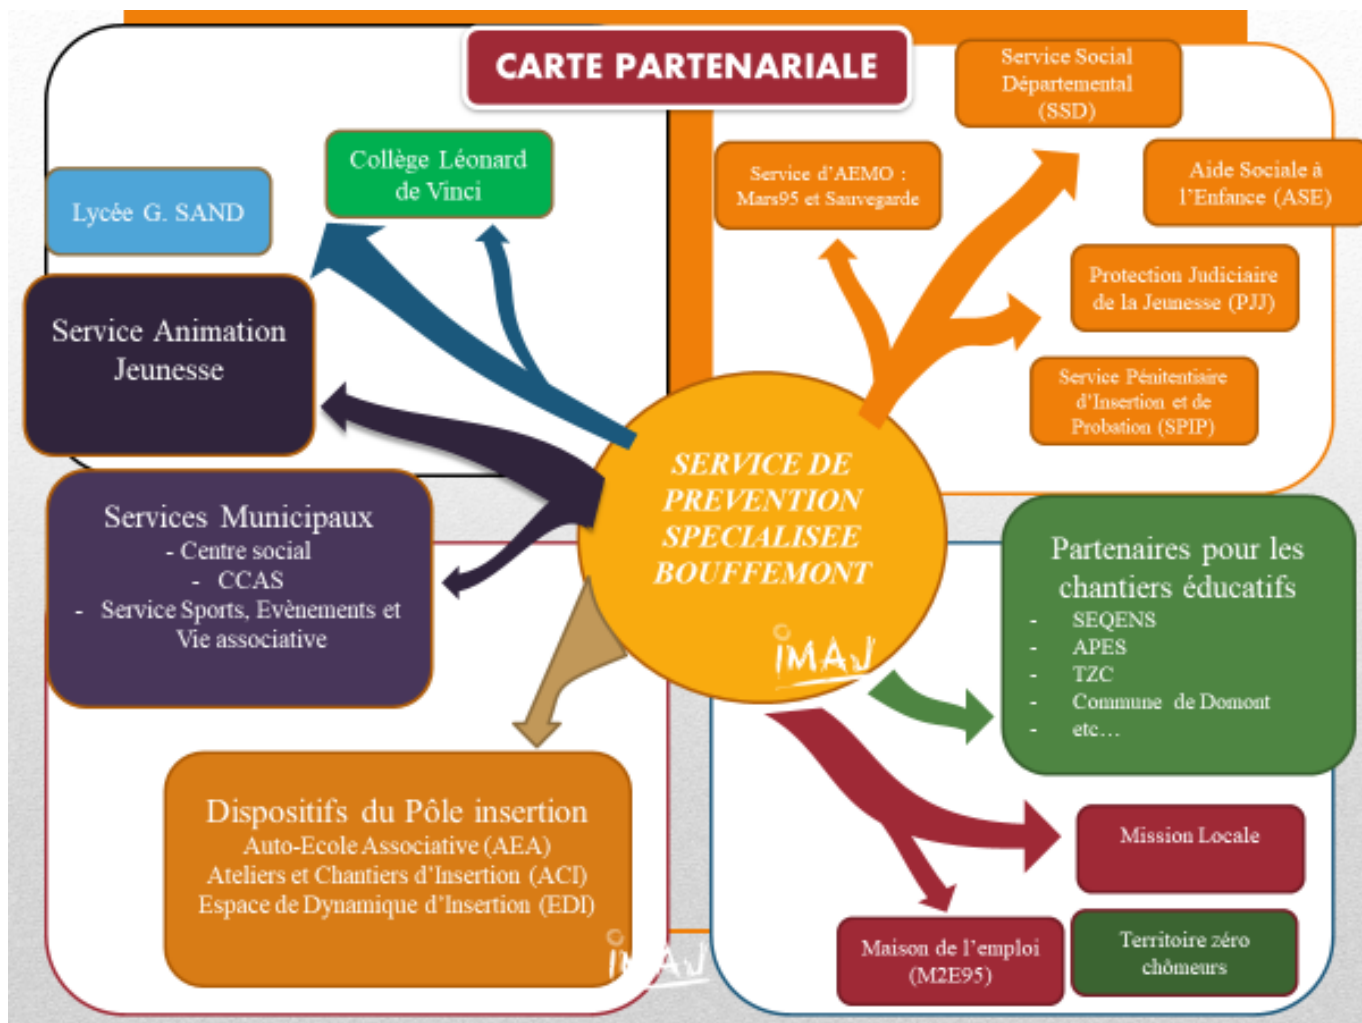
CARTE PARTENARIALE

Service Social Départemental (SSD)

Collège Léonard de Vinci

Lycée G. SAND

Service d'AEMO : Mars95 et Sauvegarde

Aide Sociale à l'Enfance (ASE)

Protection Judiciaire de la Jeunesse (PJJ)

Service Pénitentiaire d'Insertion et de Probation (SPIP)

Service Animation Jeunesse

SERVICE DE PREVENTION SPECIALISEE BOUFFEMONT

IMAJ

Services Municipaux
- Centre social
- CCAS
- Service Sports, Evènements et Vie associative

Partenaires pour les chantiers éducatifs
- SEQENS
- APES
- TZC
- Commune de Domont
- etc…

Dispositifs du Pôle insertion
Auto-Ecole Associative (AEA)
Ateliers et Chantiers d'Insertion (ACI)
Espace de Dynamique d'Insertion (EDI)

IMAJ

Mission Locale

Maison de l'emploi (M2E95)

Territoire zéro chômeurs